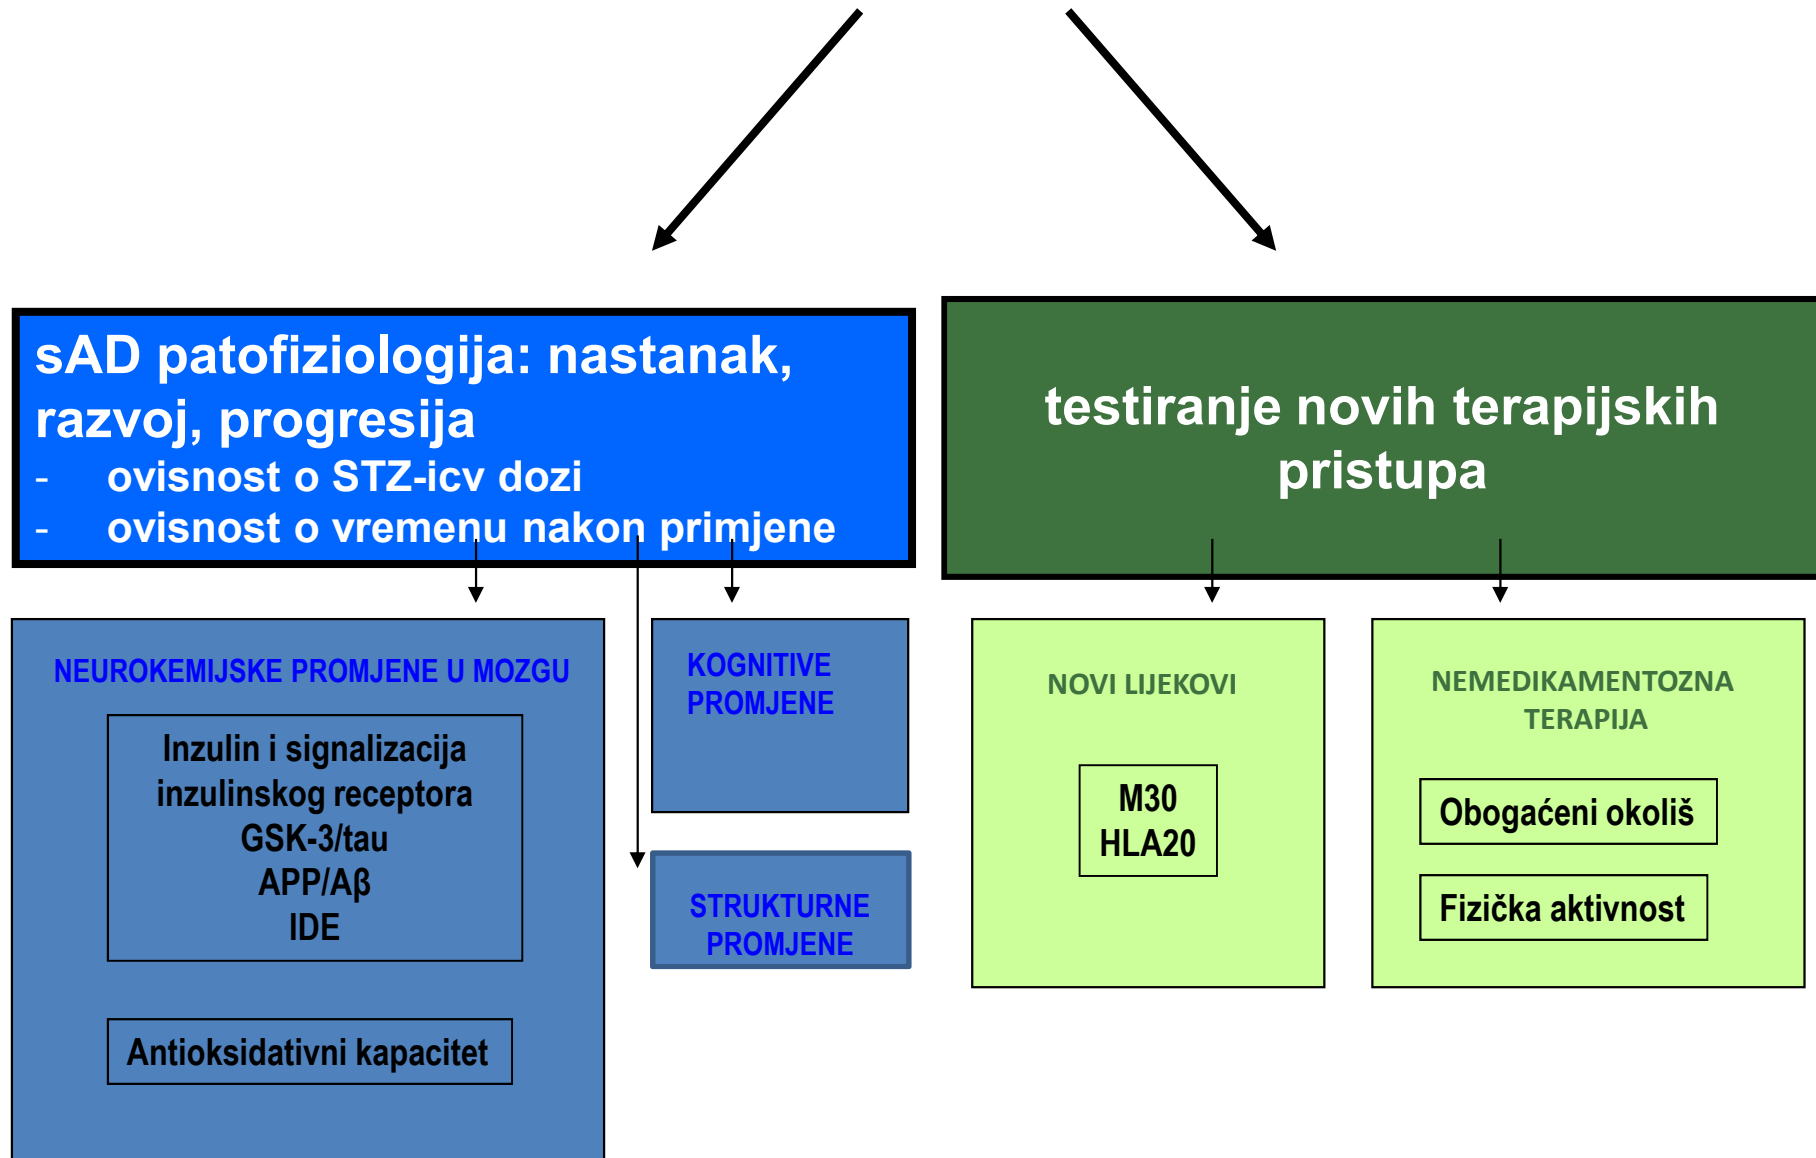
sAD patofiziologija: nastanak, razvoj, progresija
- ovisnost o STZ-icv dozi
- ovisnost o vremenu nakon primjene

testiranje novih terapijskih pristupa

NEUROKEMIJSKE PROMJENE U MOZGU

Inzulin i signalizacija inzulinskog receptora
GSK-3/tau
APP/Aβ
IDE

Antioksidativni kapacitet

KOGNITIVE PROMJENE

STRUKTURNE PROMJENE

NOVI LIJEKOVI

M30
HLA20

NEMEDIKAMENTOZNA TERAPIJA

Obogaćeni okoliš

Fizička aktivnost